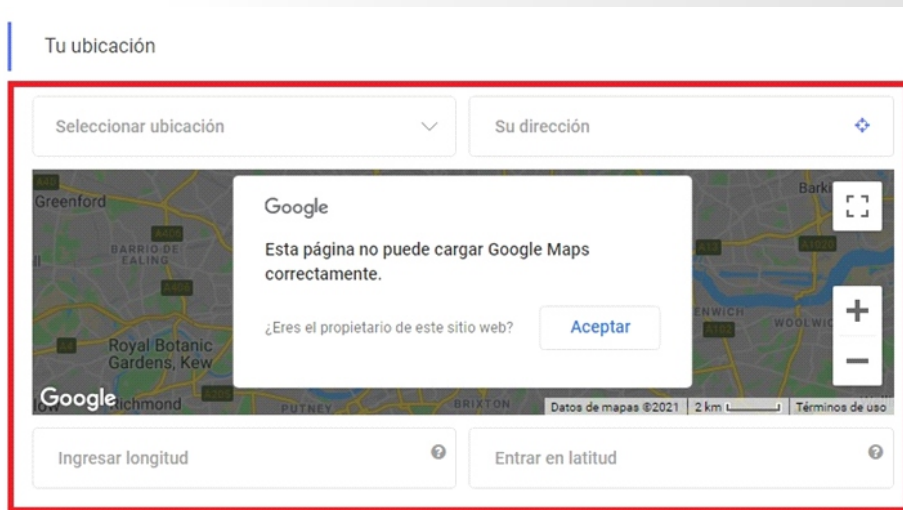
Tu ubicación

Seleccionar ubicación

Su dirección

A40
Greenford
A406
BARRIO DE EALING
A406
A4
Royal Botanic Gardens, Kew
A205
Richmond
PUTNEY
BRIXTON
Barki
A13
A1020
ENWICH
A102
WOOLWIC

Google

Esta página no puede cargar Google Maps correctamente.

¿Eres el propietario de este sitio web?

Aceptar

+

−

Google

Datos de mapas ©2021 | 2 km | Términos de uso

Ingresar longitud

Entrar en latitud